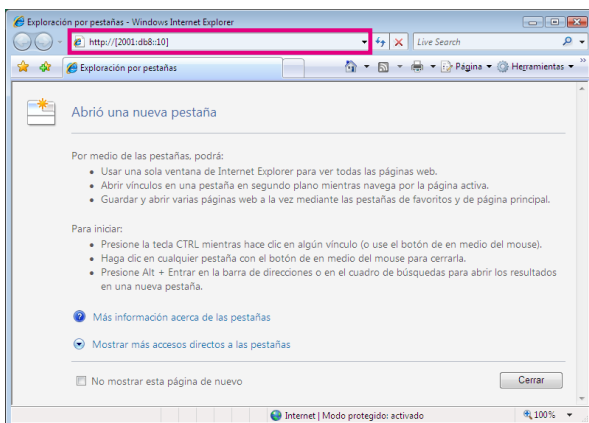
Exploración por pestañas - Windows Internet Explorer

http://[2001:db8::10]

Live Search

Exploración por pestañas

Página ▾ Herramientas ▾

Abrió una nueva pestaña

Por medio de las pestañas, podrá:
• Usar una sola ventana de Internet Explorer para ver todas las páginas web.
• Abrir vínculos en una pestaña en segundo plano mientras navega por la página activa.
• Guardar y abrir varias páginas web a la vez mediante las pestañas de favoritos y de página principal.

Para iniciar:
• Presione la tecla CTRL mientras hace clic en algún vínculo (o use el botón de en medio del mouse).
• Haga clic en cualquier pestaña con el botón de en medio del mouse para cerrarla.
• Presione Alt + Entrar en la barra de direcciones o en el cuadro de búsquedas para abrir los resultados en una nueva pestaña.

Más información acerca de las pestañas

Mostrar más accesos directos a las pestañas

No mostrar esta página de nuevo

Cerrar

Internet | Modo protegido: activado

100%